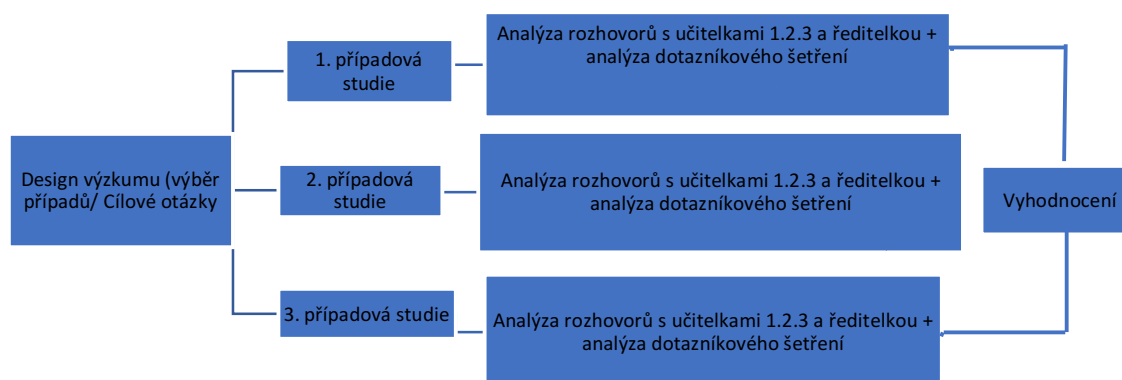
Design výzkumu (výběr případů/ Cílové otázky

1. případová studie

Analýza rozhovorů s učitelkami 1.2.3 a ředitelkou + analýza dotazníkového šetření

2. případová studie

Analýza rozhovorů s učitelkami 1.2.3 a ředitelkou + analýza dotazníkového šetření

3. případová studie

Analýza rozhovorů s učitelkami 1.2.3 a ředitelkou + analýza dotazníkového šetření

Vyhodnocení